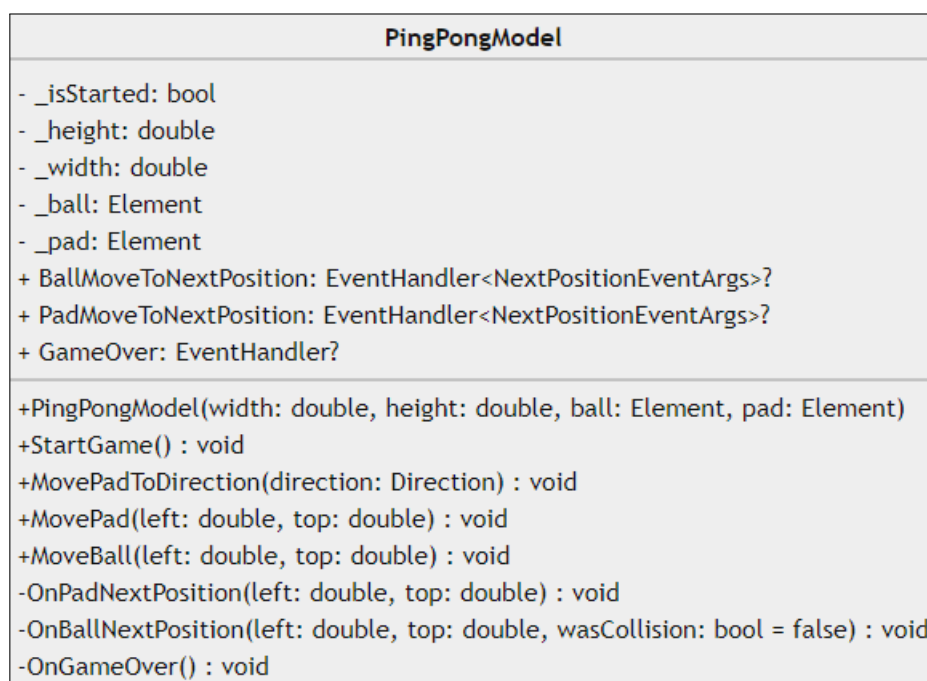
PingPongModel

- _isStarted: bool
- _height: double
- _width: double
- _ball: Element
- _pad: Element
+ BallMoveToNextPosition: EventHandler<NextPositionEventArgs>?
+ PadMoveToNextPosition: EventHandler<NextPositionEventArgs>?
+ GameOver: EventHandler?

+PingPongModel(width: double, height: double, ball: Element, pad: Element)
+StartGame() : void
+MovePadToDirection(direction: Direction) : void
+MovePad(left: double, top: double) : void
+MoveBall(left: double, top: double) : void
-OnPadNextPosition(left: double, top: double) : void
-OnBallNextPosition(left: double, top: double, wasCollision: bool = false) : void
-OnGameOver() : void